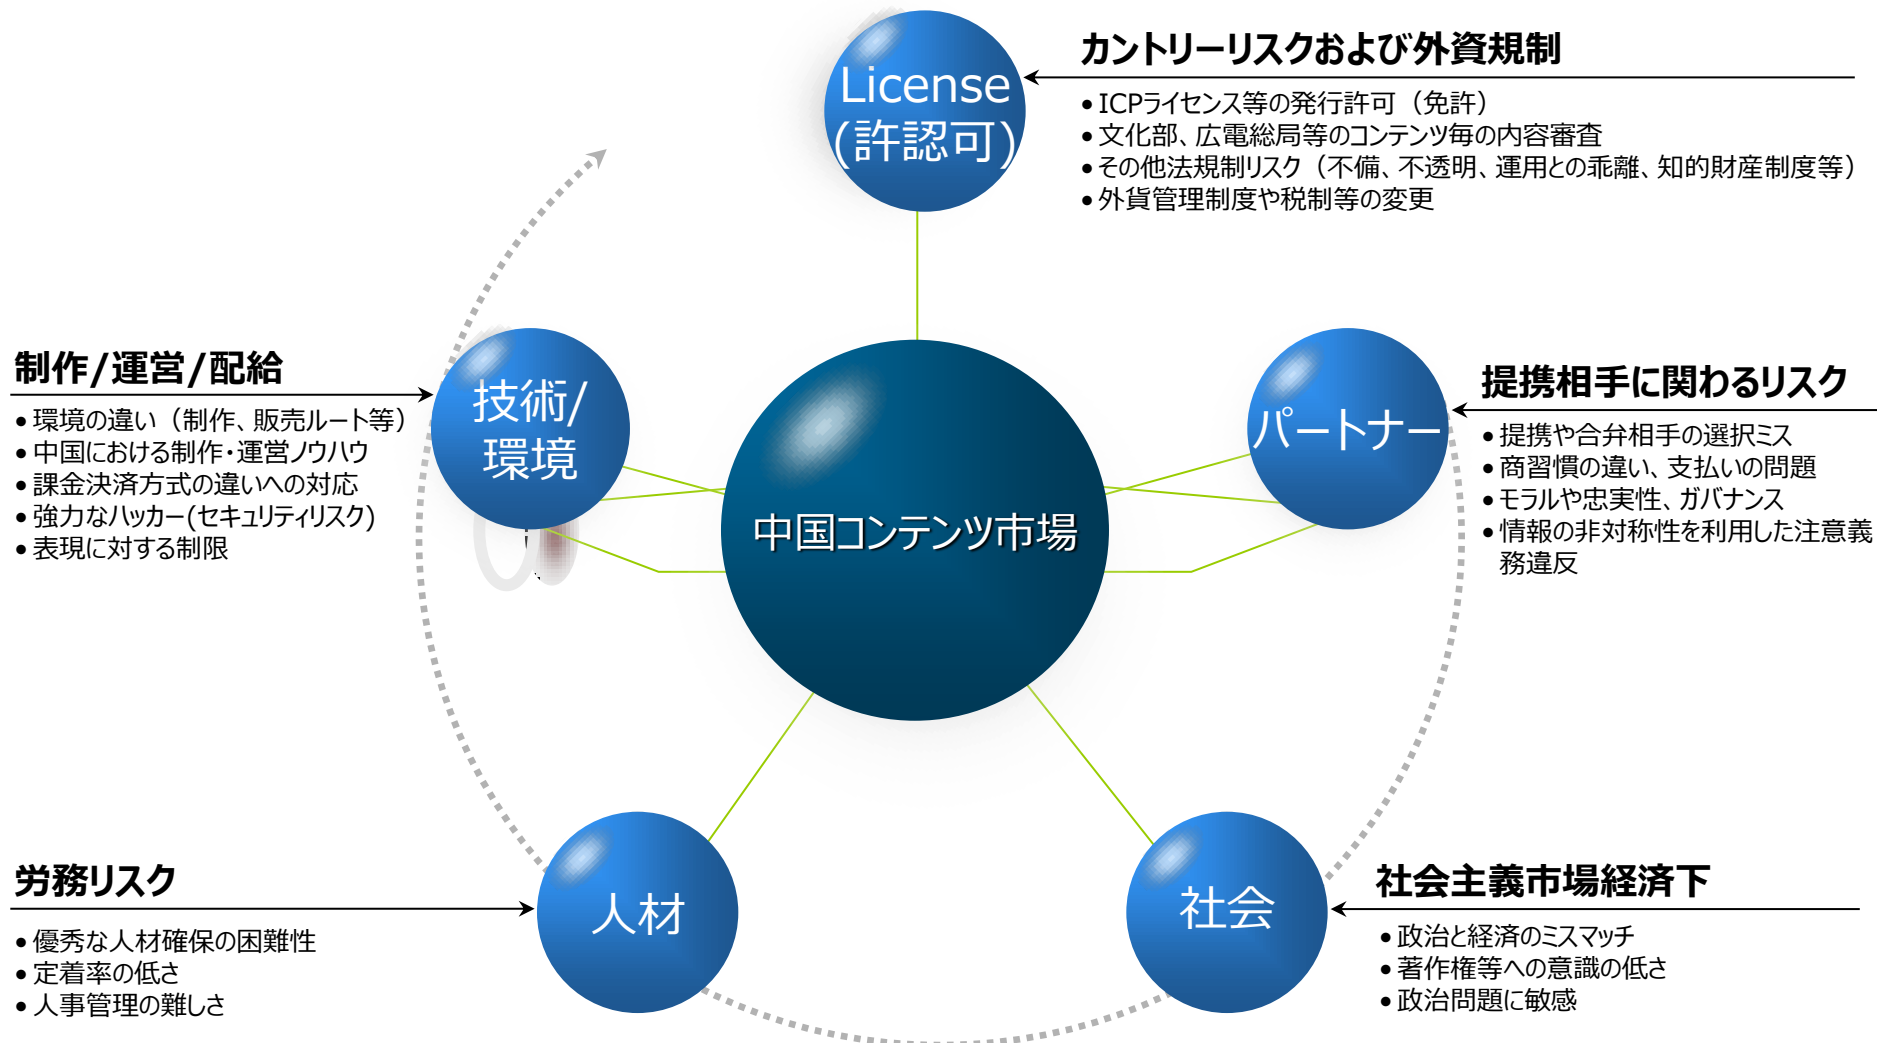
License
(許認可)

カントリーリスクおよび外資規制
• ICPライセンス等の発行許可（免許）
• 文化部、広電総局等のコンテンツ毎の内容審査
• その他法規制リスク（不備、不透明、運用との乖離、知的財産制度等）
• 外貨管理制度や税制等の変更

制作/運営/配給
• 環境の違い（制作、販売ルート等）
• 中国における制作・運営ノウハウ
• 課金決済方式の違いへの対応
• 強力なハッカー(セキュリティリスク)
• 表現に対する制限

技術/
環境

中国コンテンツ市場

パートナー

提携相手に関わるリスク
• 提携や合弁相手の選択ミス
• 商習慣の違い、支払いの問題
• モラルや忠実性、ガバナンス
• 情報の非対称性を利用した注意義務違反

労務リスク
• 優秀な人材確保の困難性
• 定着率の低さ
• 人事管理の難しさ

人材

社会

社会主義市場経済下
• 政治と経済のミスマッチ
• 著作権等への意識の低さ
• 政治問題に敏感